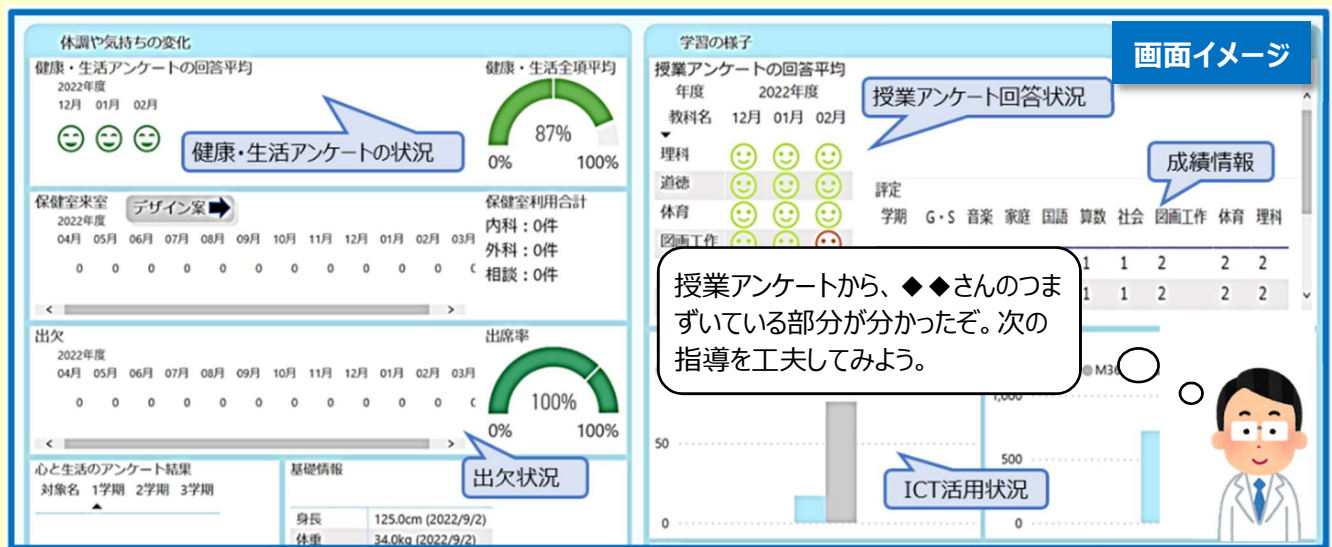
体調や気持ちの変化

健康・生活アンケートの回答平均
2022年度
12月 01月 02月

健康・生活アンケートの状況

健康・生活全項平均
87%
0% 100%

保健室来室
2022年度
デザイン案
04月 05月 06月 07月 08月 09月 10月 11月 12月 01月 02月 03月
0 0 0 0 0 0 0 0 0 0 0 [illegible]

保健室利用合計
内科：0件
外科：0件
相談：0件

出欠
2022年度
04月 05月 06月 07月 08月 09月 10月 11月 12月 01月 02月 03月
0 0 0 0 0 0 0 0 0 0 0 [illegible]

出席率
100%
0% 100%

出欠状況

心と生活のアンケート結果
対象名 1学期 2学期 3学期

基礎情報

| 身長 | 125.0cm (2022/9/2) |
|---|---|
| 体重 | 34.0kg (2022/9/2) |

学習の様子

画面イメージ

授業アンケートの回答平均
年度 2022年度
教科名 12月 01月 02月
理科
道徳
体育
図画工作

授業アンケート回答状況

成績情報

評定
学期 G・S 音楽 家庭 国語 算数 社会 図画工作 体育 理科
1 1 2 2 2
1 1 2 2 2

授業アンケートから、◆◆さんのつまずいている部分が分かったぞ。次の指導を工夫してみよう。

M36
1,000
500
0
50
0

ICT活用状況